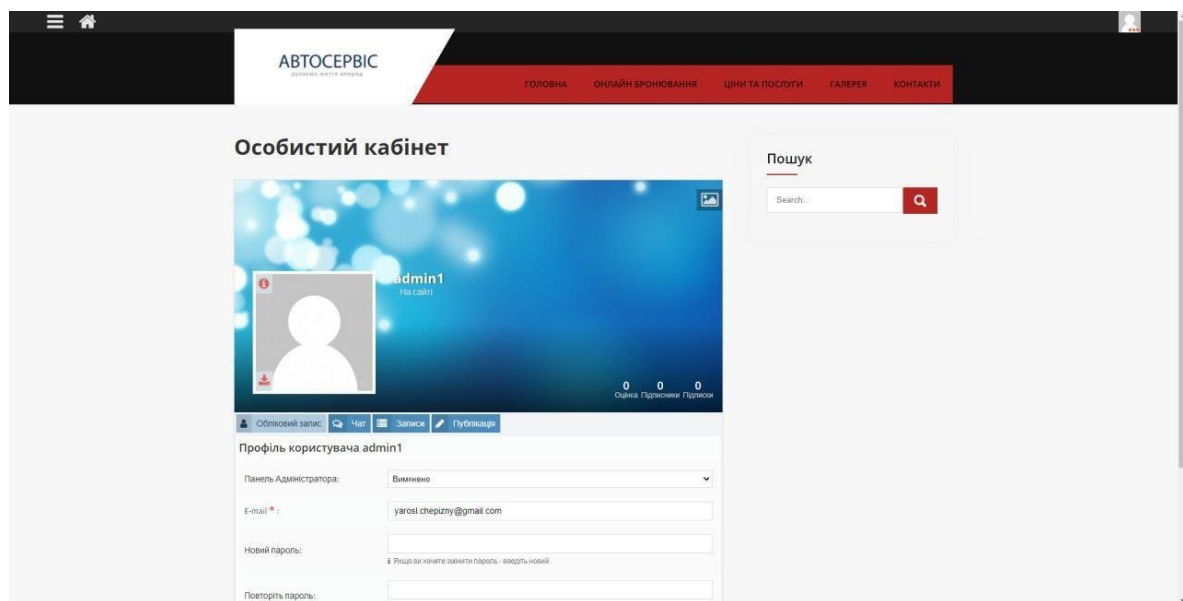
АВТОСЕРВІС
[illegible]

ГОЛОВНА ОНЛАЙН БРОНЮВАННЯ ЦІНИ ТА ПОСЛУГИ ГАЛЕРЕЯ КОНТАКТИ

Особистий кабінет

Пошук

Search...

admin1
На сайті

0 Оцінка 0 Підписники 0 Підписки

Обліковий запис Чат Записи Публікація

Профіль користувача admin1

Панель Адміністратора: Вимкнено

E-mail * : yarosl.chepizny@gmail.com

Новий пароль:
Якщо ви хочете змінити пароль - введіть новий

Повторіть пароль: